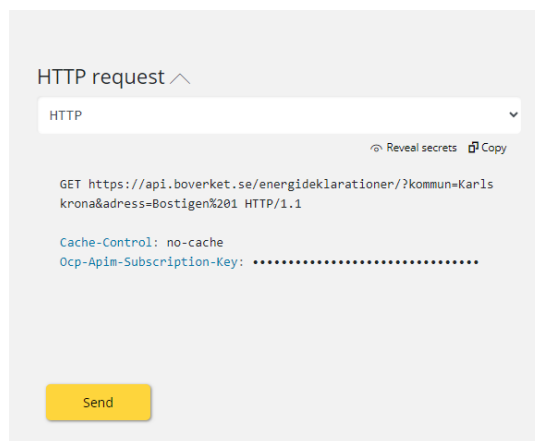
HTTP request

HTTP

Reveal secrets Copy

GET https://api.boverket.se/energideklarationer/?kommun=Karlskrona&adress=Bostigen%201 HTTP/1.1

Cache-Control: no-cache
Ocp-Apim-Subscription-Key: ••••••••••••••••••••••••••••••••

Send